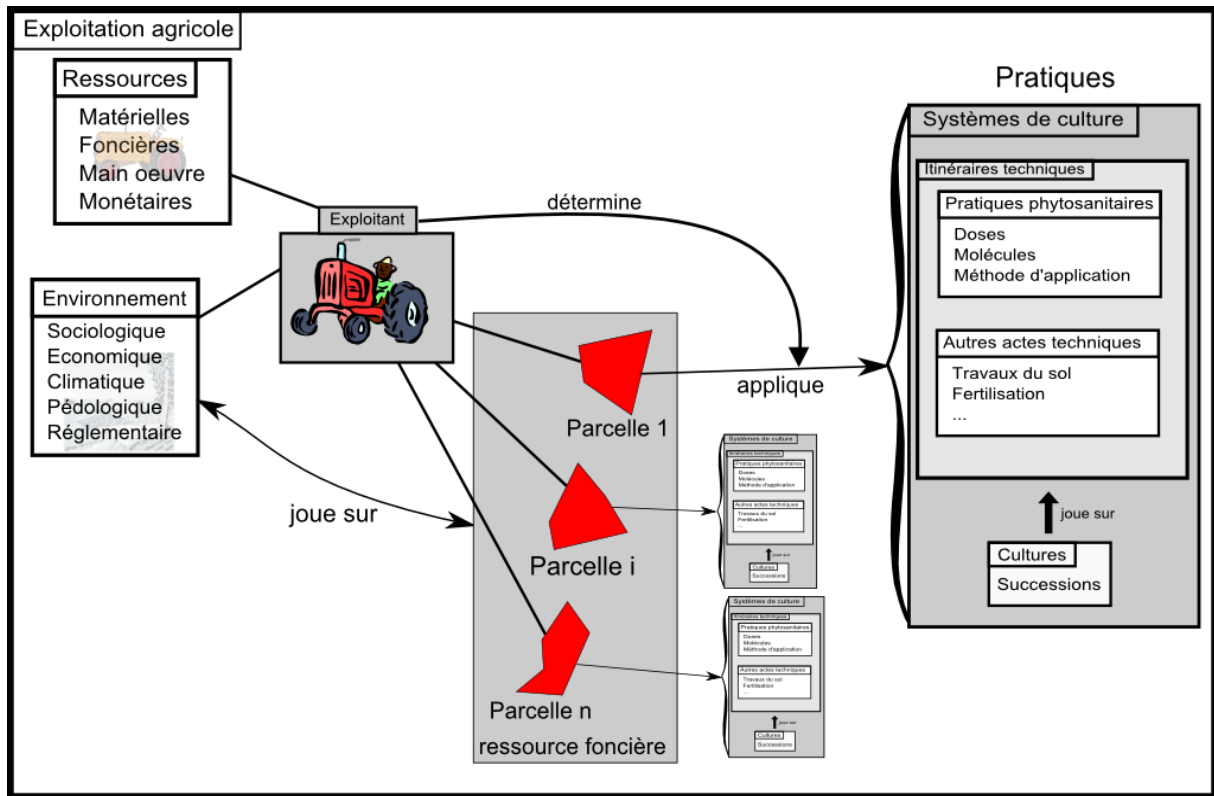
Exploitation agricole

Ressources
Matérielles
Foncières
Main oeuvre
Monétaires

Exploitant

Environnement
Sociologique
Economique
Climatique
Pédologique
Réglementaire

détermine

applique

joue sur

Parcelle 1

Parcelle i

Parcelle n
ressource foncière

Pratiques

Systèmes de culture

Itinéraires techniques

Pratiques phytosanitaires
Doses
Molécules
Méthode d'application

Autres actes techniques
Travaux du sol
Fertilisation
...

joue sur

Cultures
Successions

Systèmes de culture
Itinéraires techniques
Pratiques phytosanitaires
Doses
Molécules
Méthode d'application
Autres actes techniques
Travaux du sol
Fertilisation
joue sur
Cultures
Successions

Systèmes de culture
Itinéraires techniques
Pratiques phytosanitaires
Doses
Molécules
Méthode d'application
Autres actes techniques
Travaux du sol
Fertilisation
...
joue sur
Cultures
Successions